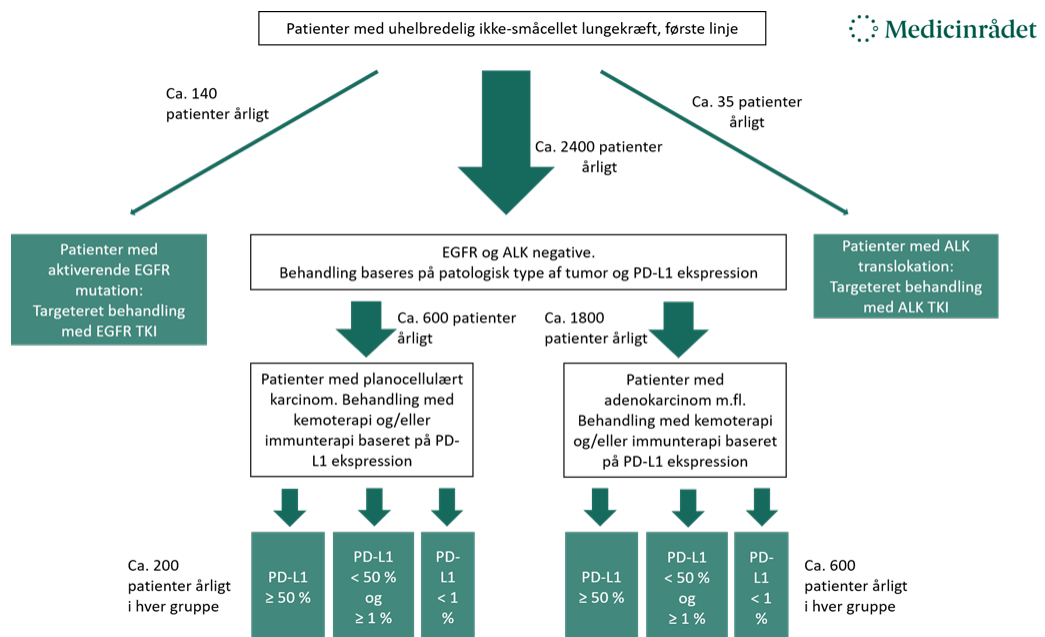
Patienter med uhelbredelig ikke-småcellet lungekræft, første linje

Medicinrådet

Ca. 140 patienter årligt

Ca. 2400 patienter årligt

Ca. 35 patienter årligt

Patienter med aktiverende EGFR mutation: Targeteret behandling med EGFR TKI

EGFR og ALK negative. Behandling baseres på patologisk type af tumor og PD-L1 ekspression

Patienter med ALK translokation: Targeteret behandling med ALK TKI

Ca. 600 patienter årligt

Ca. 1800 patienter årligt

Patienter med planocellulært karcinom. Behandling med kemoterapi og/eller immunterapi baseret på PD-L1 ekspression

Patienter med adenokarcinom m.fl. Behandling med kemoterapi og/eller immunterapi baseret på PD-L1 ekspression

Ca. 200 patienter årligt i hver gruppe

PD-L1 ≥ 50 %

PD-L1 < 50 % og ≥ 1 %

PD-L1 < 1 %

PD-L1 ≥ 50 %

PD-L1 < 50 % og ≥ 1 %

PD-L1 < 1 %

Ca. 600 patienter årligt i hver gruppe